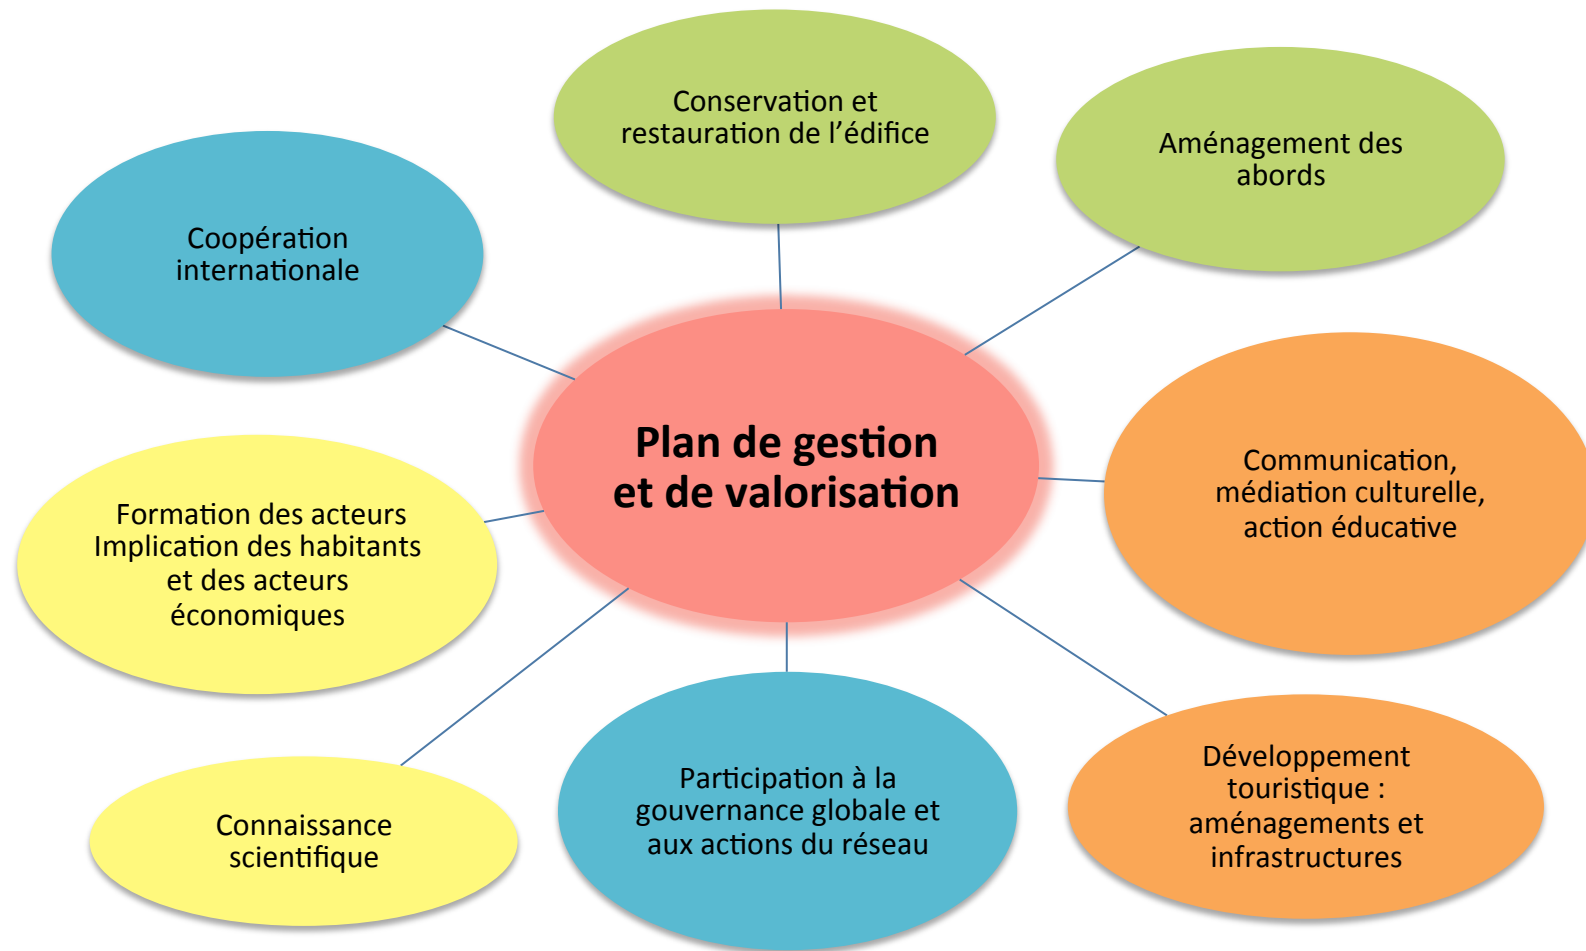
Conservation et restauration de l’édifice

Aménagement des abords

Coopération internationale

Plan de gestion et de valorisation

Communication, médiation culturelle, action éducative

Formation des acteurs
Implication des habitants et des acteurs économiques

Développement touristique : aménagements et infrastructures

Participation à la gouvernance globale et aux actions du réseau

Connaissance scientifique